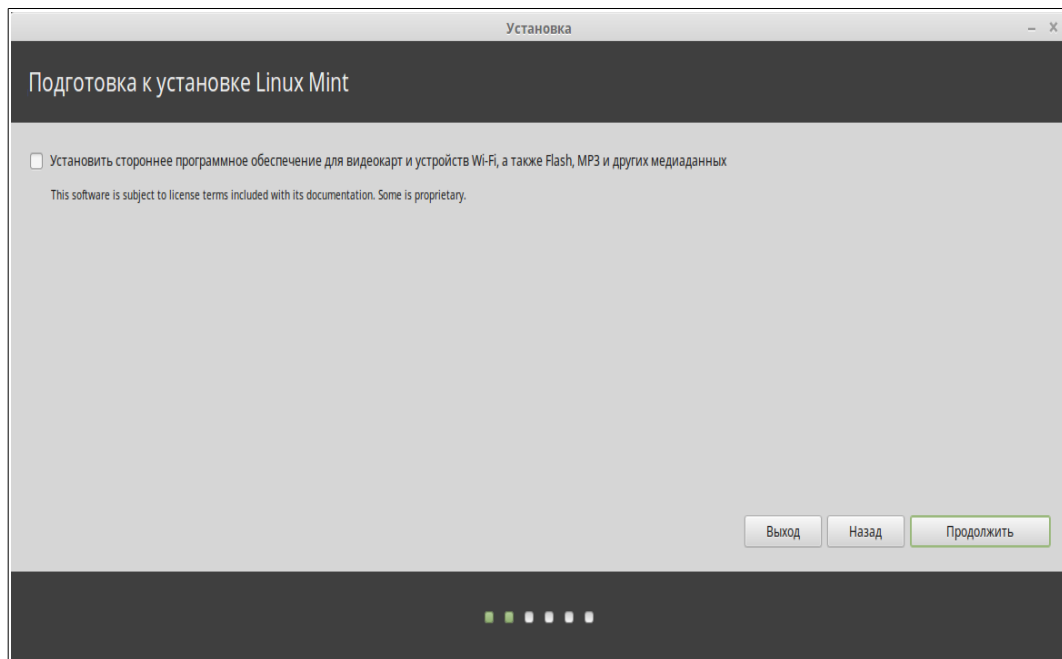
Установка

Подготовка к установке Linux Mint

Установить стороннее программное обеспечение для видеокарт и устройств Wi-Fi, а также Flash, MP3 и других медиаданных

This software is subject to license terms included with its documentation. Some is proprietary.

Выход

Назад

Продолжить